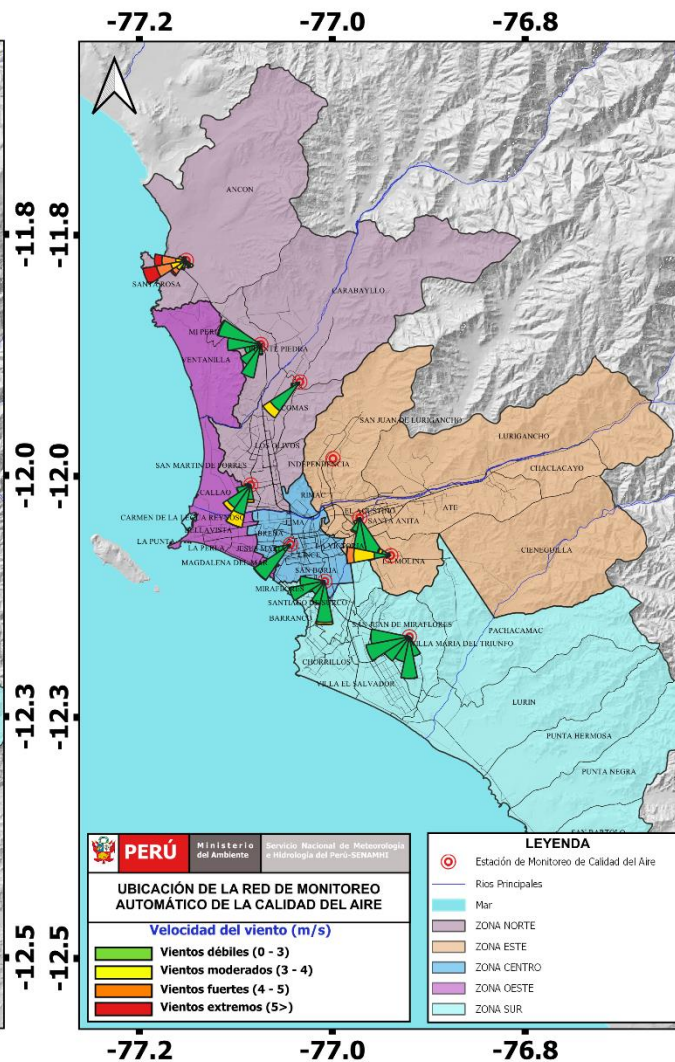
-77.2 -77.0 -76.8

-11.8 -11.8

-12.0 -12.0

-12.3 -12.3

-12.5 -12.5

ANCON

SANTA ROSA

CARABAYLLO

MI PERU

PUENTE PIEDRA

VENTANILLA

COMAS

SAN JUAN DE LURIGANCHO

LURIGANCHO

LOS OLIVOS

CHACLACAYO

SAN MARTIN DE PORRES

INDEPENDENCIA

CALLAO

RIMAC

CARMEN DE LA LEGUA REYNOSO

BELLAVISTA

EL AGUSTINO

SANTA ANITA

ATE

LA PUNTA

LIMA

LA PERLA

BREÑA

JESUS MARIA

LA VICTORIA

CIENEGUILLA

MAGDALENA DEL MAR

LA MOLINA

SAN BORJA

MIRAFLORES

SANTIAGO DE SURCO

SAN JUAN DE MIRAFLORES

BARRANCO

VILLA MARIA DEL TRIUNFO

PACHACAMAC

CHORRILLOS

VILLA EL SALVADOR

LURIN

PUNTA HERMOSA

PUNTA NEGRA

SAN BARTOLO

PERÚ Ministerio del Ambiente Servicio Nacional de Meteorología e Hidrología del Perú-SENAMHI

UBICACIÓN DE LA RED DE MONITOREO AUTOMÁTICO DE LA CALIDAD DEL AIRE

Velocidad del viento (m/s)

Vientos débiles (0 - 3)

Vientos moderados (3 - 4)

Vientos fuertes (4 - 5)

Vientos extremos (5>)

LEYENDA

Estación de Monitoreo de Calidad del Aire

Rios Principales

Mar

ZONA NORTE

ZONA ESTE

ZONA CENTRO

ZONA OESTE

ZONA SUR